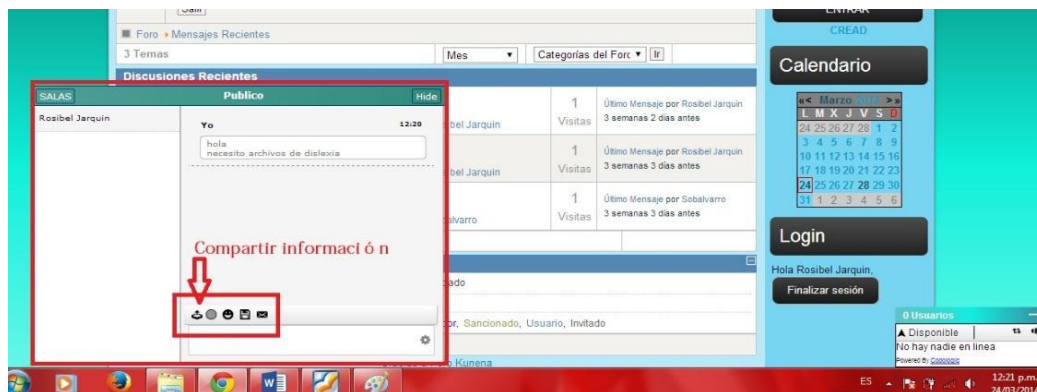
Salir

Foro › Mensajes Recientes

3 Temas

Mes

Categorías del Foro

Ir

Discusiones Recientes

SALAS

Publico

Hide

Rosibel Jarquin

Yo

12:20

hola
necesito archivos de dislexia

Compartir informaci ó n

bel Jarquin

1
Visitas

Último Mensaje por Rosibel Jarquin
3 semanas 2 días antes

bel Jarquin

1
Visitas

Último Mensaje por Rosibel Jarquin
3 semanas 3 días antes

alvarro

1
Visitas

Último Mensaje por Sobalvarro
3 semanas 3 días antes

ado

or, Sancionado, Usuario, Invitado

Kunena

ENTRAR

CREAD

Calendario

« Marzo 2014 »

| L | M | X | J | V | S | D |
|---|---|---|---|---|---|---|
| 24 | 25 | 26 | 27 | 28 | 1 | 2 |
| 3 | 4 | 5 | 6 | 7 | 8 | 9 |
| 10 | 11 | 12 | 13 | 14 | 15 | 16 |
| 17 | 18 | 19 | 20 | 21 | 22 | 23 |
| 24 | 25 | 26 | 27 | 28 | 29 | 30 |
| 31 | 1 | 2 | 3 | 4 | 5 | 6 |

Login

Hola Rosibel Jarquin,

Finalizar sesión

0 Usuarios

▲ Disponible

No hay nadie en línea

Powered By Codologic

ES

12:21 p.m.
24/03/2014